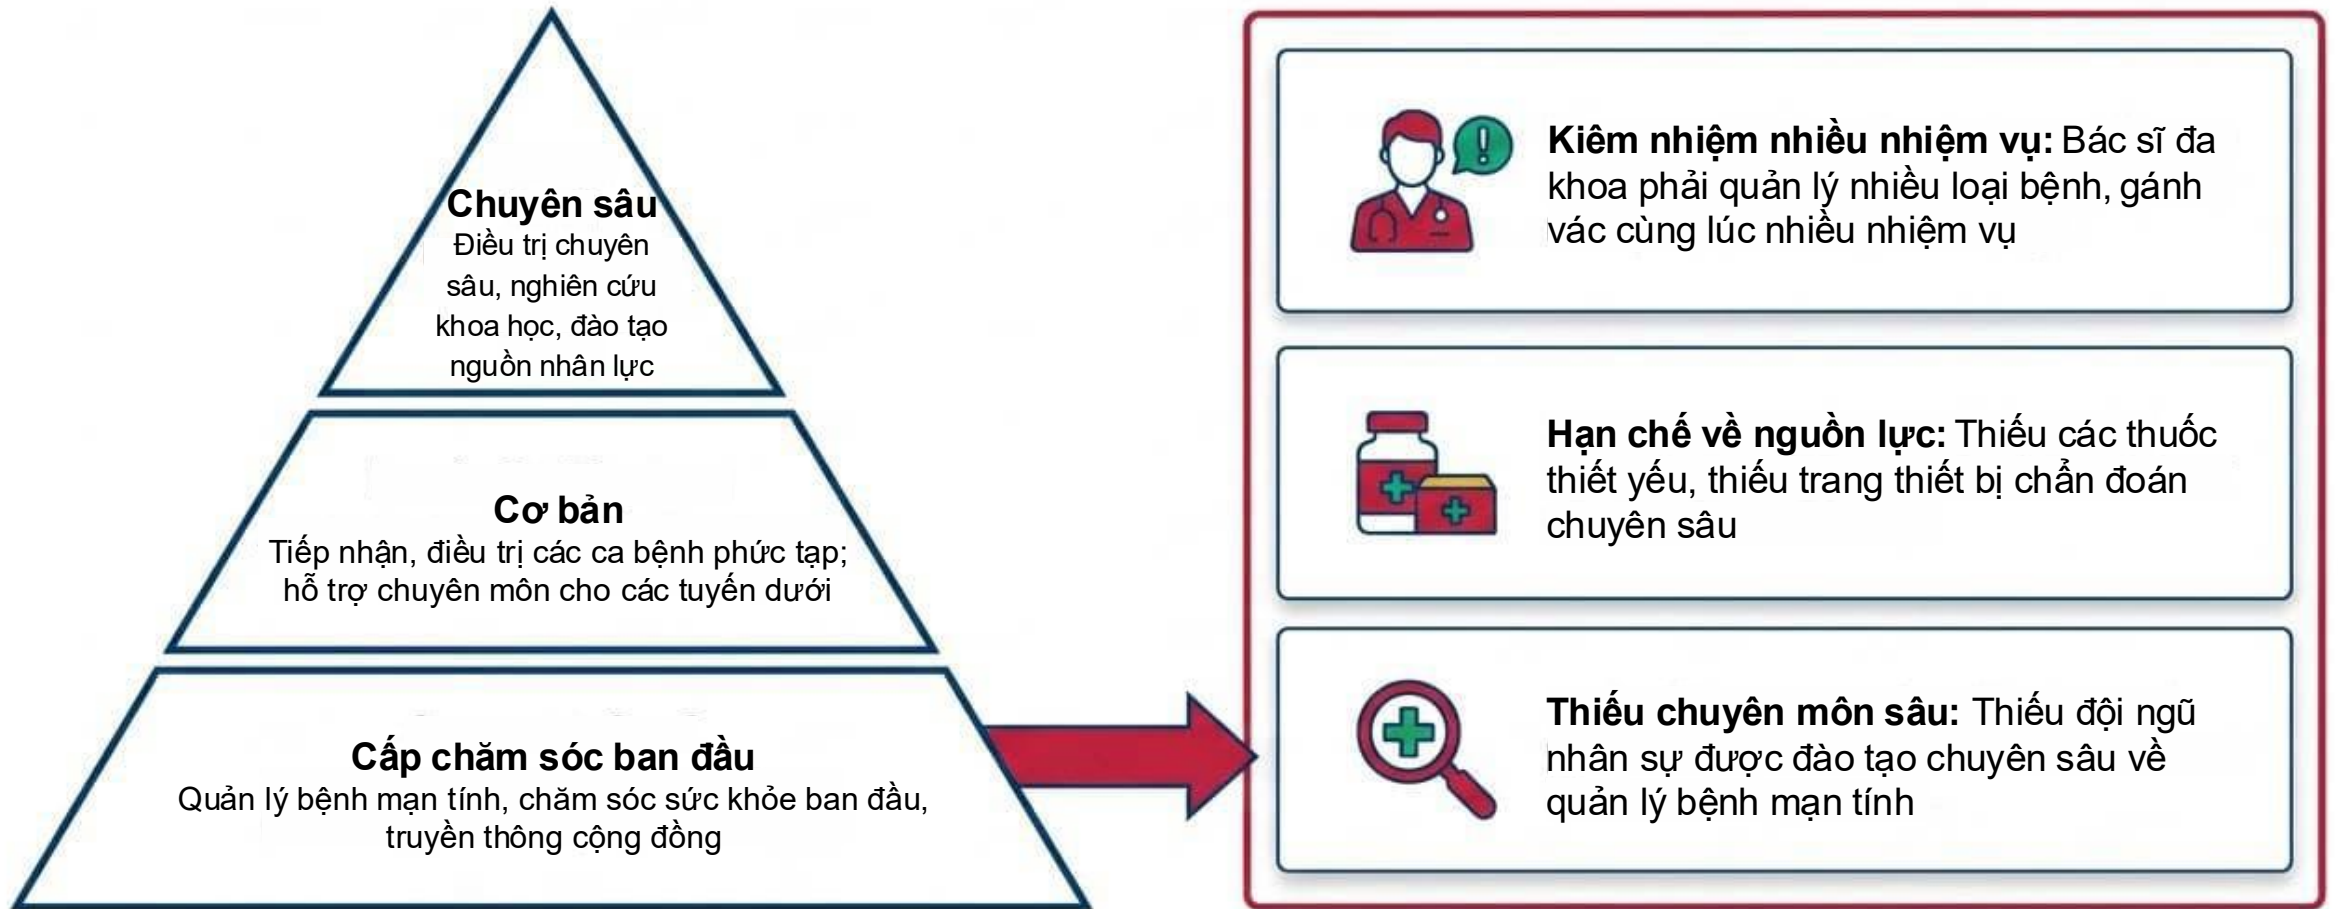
Chuyên sâu
Điều trị chuyên sâu, nghiên cứu khoa học, đào tạo nguồn nhân lực

Cơ bản
Tiếp nhận, điều trị các ca bệnh phức tạp; hỗ trợ chuyên môn cho các tuyến dưới

Cấp chăm sóc ban đầu
Quản lý bệnh mạn tính, chăm sóc sức khỏe ban đầu, truyền thông cộng đồng

Kiêm nhiệm nhiều nhiệm vụ: Bác sĩ đa khoa phải quản lý nhiều loại bệnh, gánh vác cùng lúc nhiều nhiệm vụ

Hạn chế về nguồn lực: Thiếu các thuốc thiết yếu, thiếu trang thiết bị chẩn đoán chuyên sâu

Thiếu chuyên môn sâu: Thiếu đội ngũ nhân sự được đào tạo chuyên sâu về quản lý bệnh mạn tính